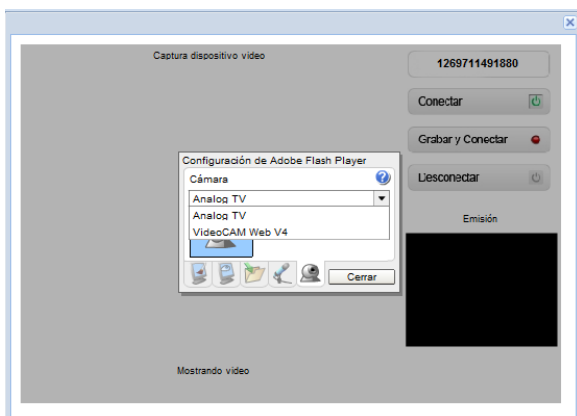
Captura dispositivo video

1269711491880

Conectar

Grabar y Conectar

Desconectar

Configuración de Adobe Flash Player

Cámara

Analog TV

Analog TV

VideoCAM Web V4

Cerrar

Emisión

Mostrando video